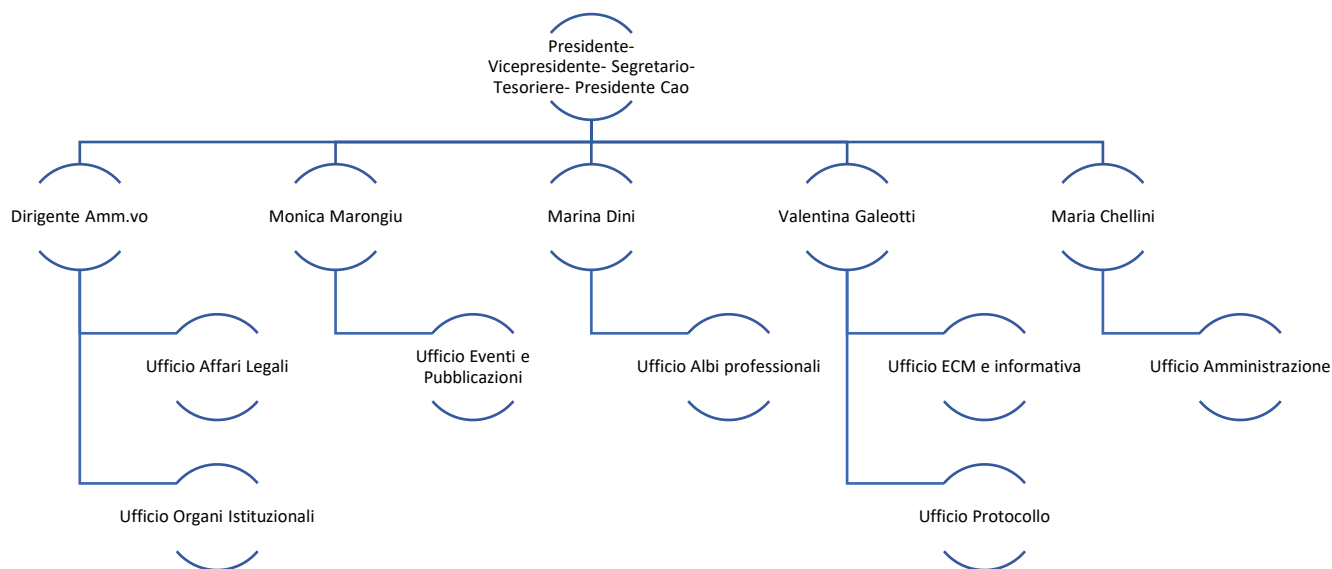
Presidente-
Vicepresidente- Segretario-
Tesoriere- Presidente Cao

Dirigente Amm.vo

Monica Marongiu

Marina Dini

Valentina Galeotti

Maria Chellini

Ufficio Affari Legali

Ufficio Eventi e Pubblicazioni

Ufficio Albi professionali

Ufficio ECM e informativa

Ufficio Amministrazione

Ufficio Organi Istituzionali

Ufficio Protocollo